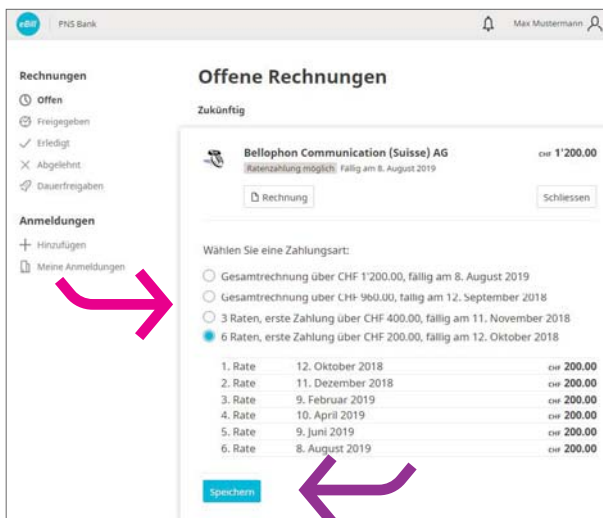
eBill PNS Bank

Max Mustermann

Rechnungen

Offen

Freigegeben

Erledigt

Abgelehnt

Dauerfreigaben

Anmeldungen

Hinzufügen

Meine Anmeldungen

Offene Rechnungen

Zukünftig

Bellophon Communication (Suisse) AG

CHF 1'200.00

Ratenzahlung möglich Fällig am 8. August 2019

Rechnung

Schliessen

Wählen Sie eine Zahlungsart:

Gesamtrechnung über CHF 1'200.00, fällig am 8. August 2019

Gesamtrechnung über CHF 960.00, fällig am 12. September 2018

3 Raten, erste Zahlung über CHF 400.00, fällig am 11. November 2018

6 Raten, erste Zahlung über CHF 200.00, fällig am 12. Oktober 2018

| 1. Rate | 12. Oktober 2018 | CHF 200.00 |
|---|---|---|
| 2. Rate | 11. Dezember 2018 | CHF 200.00 |
| 3. Rate | 9. Februar 2019 | CHF 200.00 |
| 4. Rate | 10. April 2019 | CHF 200.00 |
| 5. Rate | 9. Juni 2019 | CHF 200.00 |
| 6. Rate | 8. August 2019 | CHF 200.00 |

Speichern